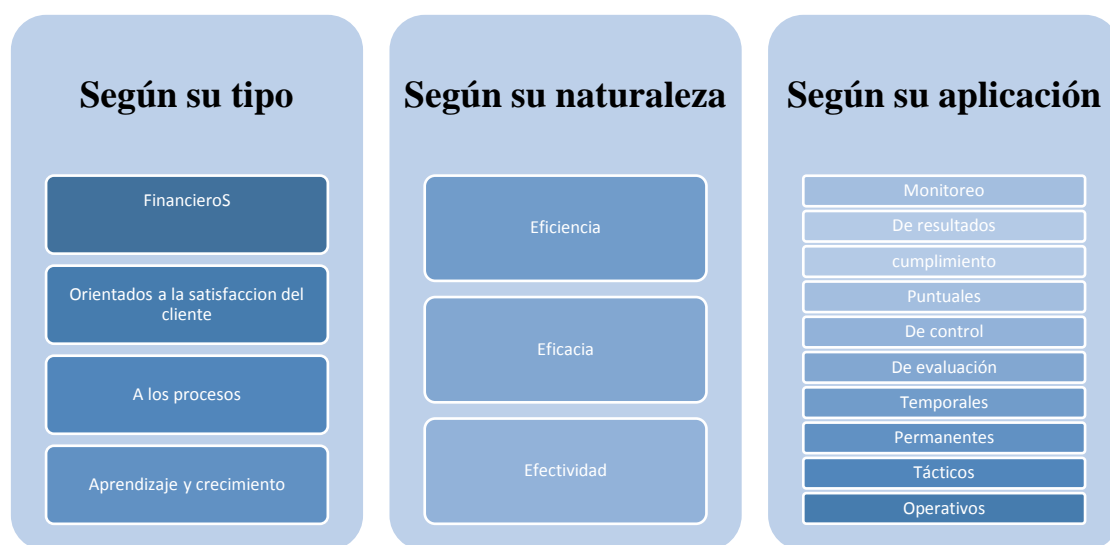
Según su tipo

FinancieroS

Orientados a la satisfaccion del cliente

A los procesos

Aprendizaje y crecimiento

Según su naturaleza

Eficiencia

Eficacia

Efectividad

Según su aplicación

Monitoreo

De resultados

cumplimiento

Puntuales

De control

De evaluación

Temporales

Permanentes

Tácticos

Operativos